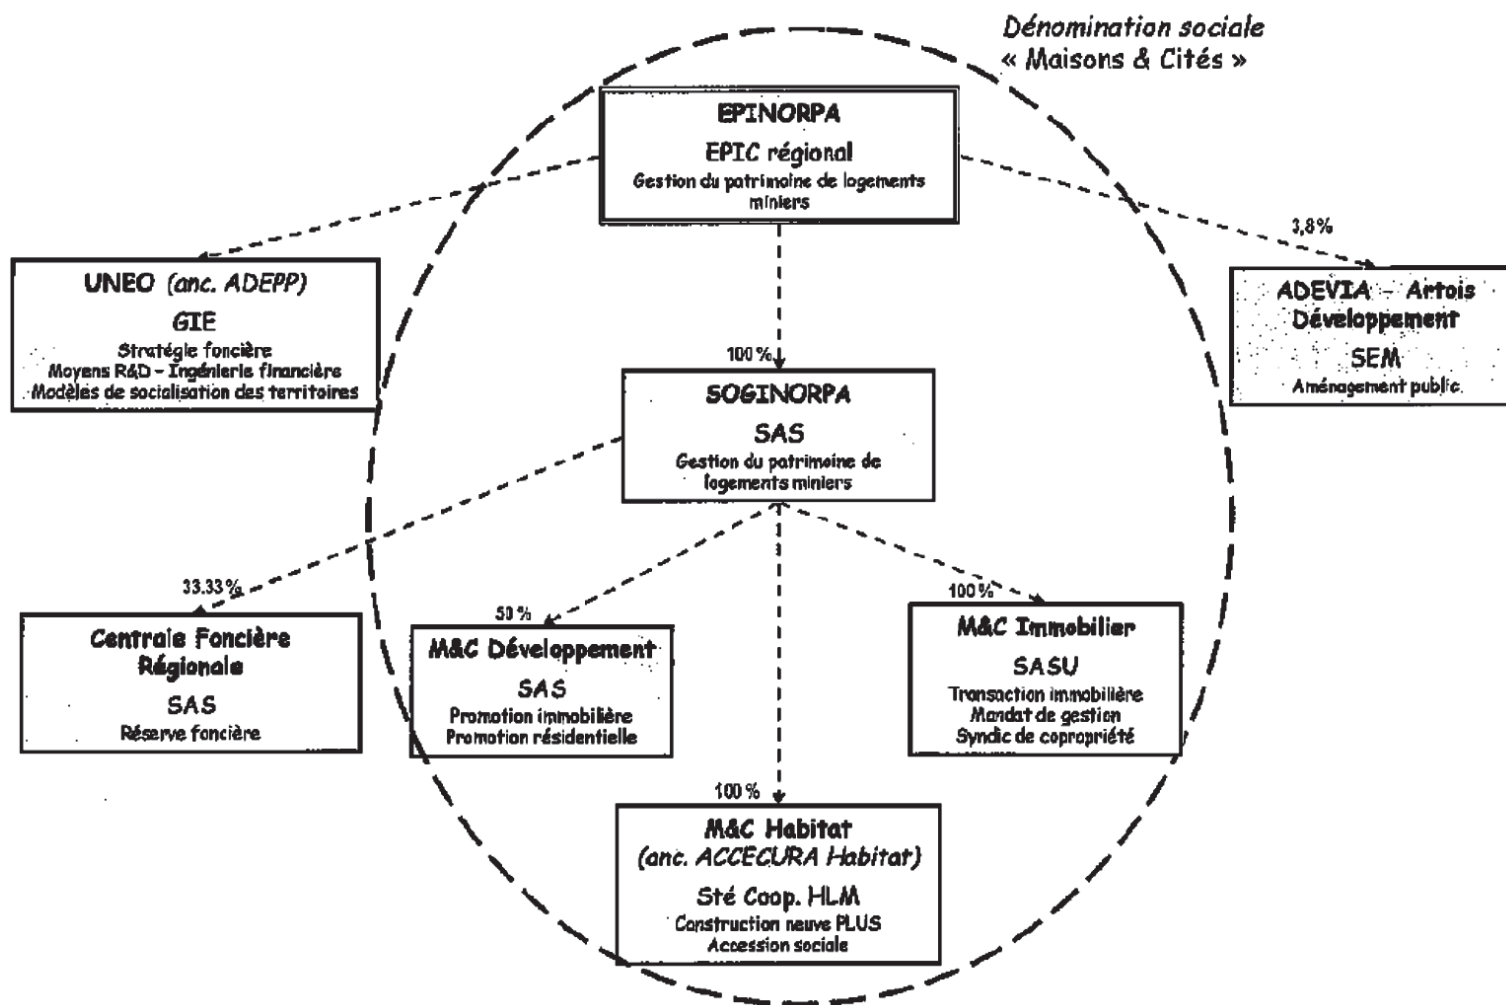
Dénomination sociale
« Maisons & Cités »

EPINORPA
EPIC régional
Gestion du patrimoine de logements miniers

UNEO (anc. ADEPP)
GIE
Stratégie foncière
Moyens R&D – Ingénierie financière
Modèles de socialisation des territoires

3,8%

ADEVIA – Artois Développement
SEM
Aménagement public

100%

SOGINORPA
SAS
Gestion du patrimoine de logements miniers

33.33%

Centrale Foncière Régionale
SAS
Réserve foncière

50%

M&C Développement
SAS
Promotion immobilière
Promotion résidentielle

100%

M&C Immobilier
SASU
Transaction immobilière
Mandat de gestion
Syndic de copropriété

100%

M&C Habitat
(anc. ACCECURA Habitat)
Sté Coop. HLM
Construction neuve PLUS
Accession sociale